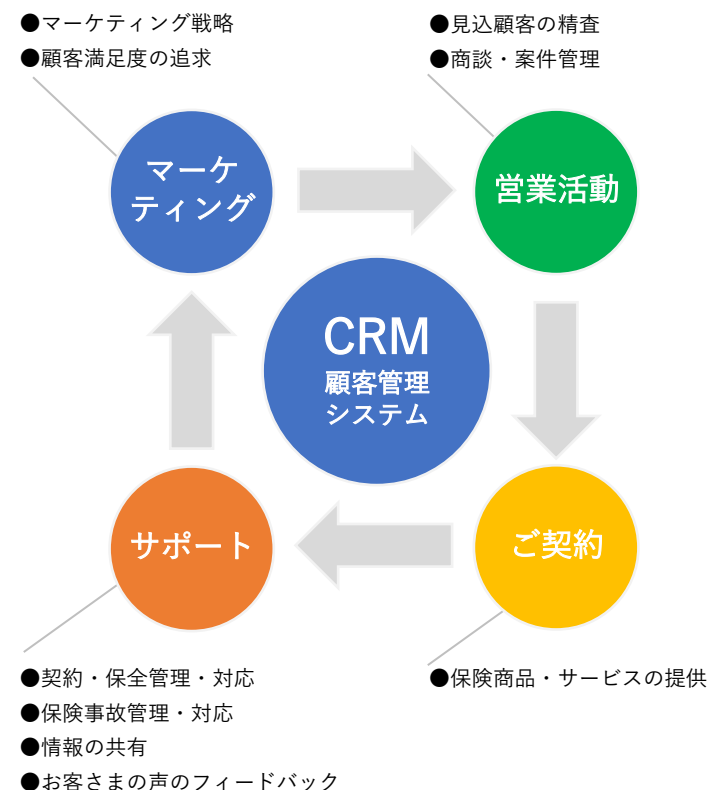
●マーケティング戦略
●顧客満足度の追求

●見込顧客の精査
●商談・案件管理

マーケティング

営業活動

CRM
顧客管理システム

サポート

ご契約

●契約・保全管理・対応
●保険事故管理・対応
●情報の共有
●お客さまの声のフィードバック

●保険商品・サービスの提供